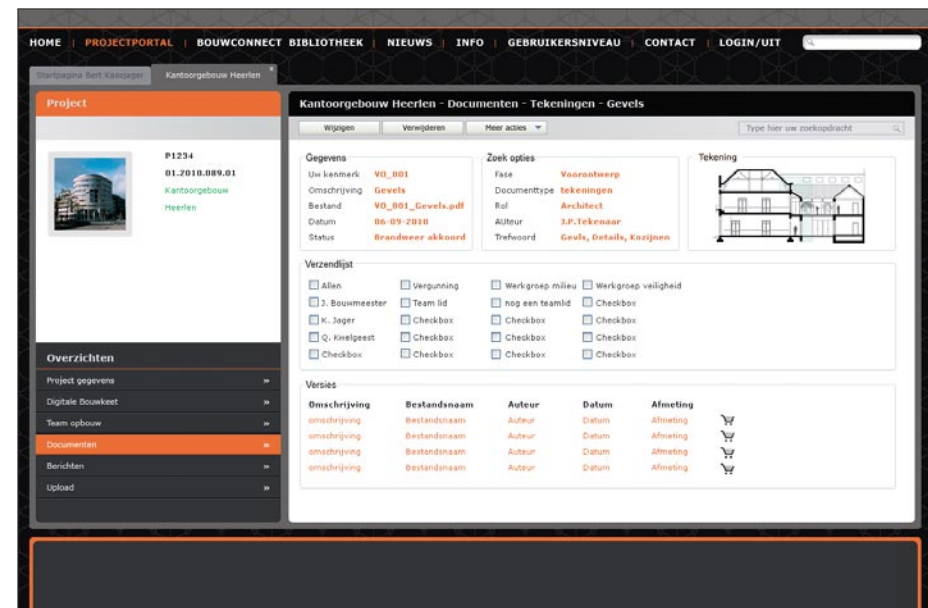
HOME | PROJECTPORTAL | BOUWCONNECT BIBLIOTHEEK | NIEUWS | INFO | GEBRUIKERSNIVEAU | CONTACT | LOGIN/UIT

Startpagina Bert Kaasjager | Kantoorgebouw Heerlen

Project

P1234
01.2010.089.01
Kantoorgebouw
Heerlen

Overzichten
Project gegevens »
Digitale Bouwkeet »
Team opbouw »
Documenten »
Berichten »
Upload »

Kantoorgebouw Heerlen - Documenten - Tekeningen - Gevels

Wijzigen | Verwijderen | Meer acties

Type hier uw zoekopdracht

Gegevens
Uw kenmerk VO_001
Omschrijving Gevels
Bestand VO_001_Gevels.pdf
Datum 06-09-2010
Status Brandweer akkoord

Zoek opties
Fase Voorontwerp
Documenttype tekeningen
Rol Architect
Auteur J.P.Tekenaar
Trefwoord Gevels, Details, Kozijnen

Tekening

Verzendlijst
Allen | Vergunning | Werkgroep milieu | Werkgroep veiligheid
J. Bouwmeester | Team lid | nog een teamlid | Checkbox
K. Jager | Checkbox | Checkbox | Checkbox
Q. Kwelgeest | Checkbox | Checkbox | Checkbox
Checkbox | Checkbox | Checkbox | Checkbox

Versies

| Omschrijving | Bestandsnaam | Auteur | Datum | Afmeting |
|---|---|---|---|---|
| omschrijving | Bestandsnaam | Auteur | Datum | Afmeting |
| omschrijving | Bestandsnaam | Auteur | Datum | Afmeting |
| omschrijving | Bestandsnaam | Auteur | Datum | Afmeting |
| omschrijving | Bestandsnaam | Auteur | Datum | Afmeting |